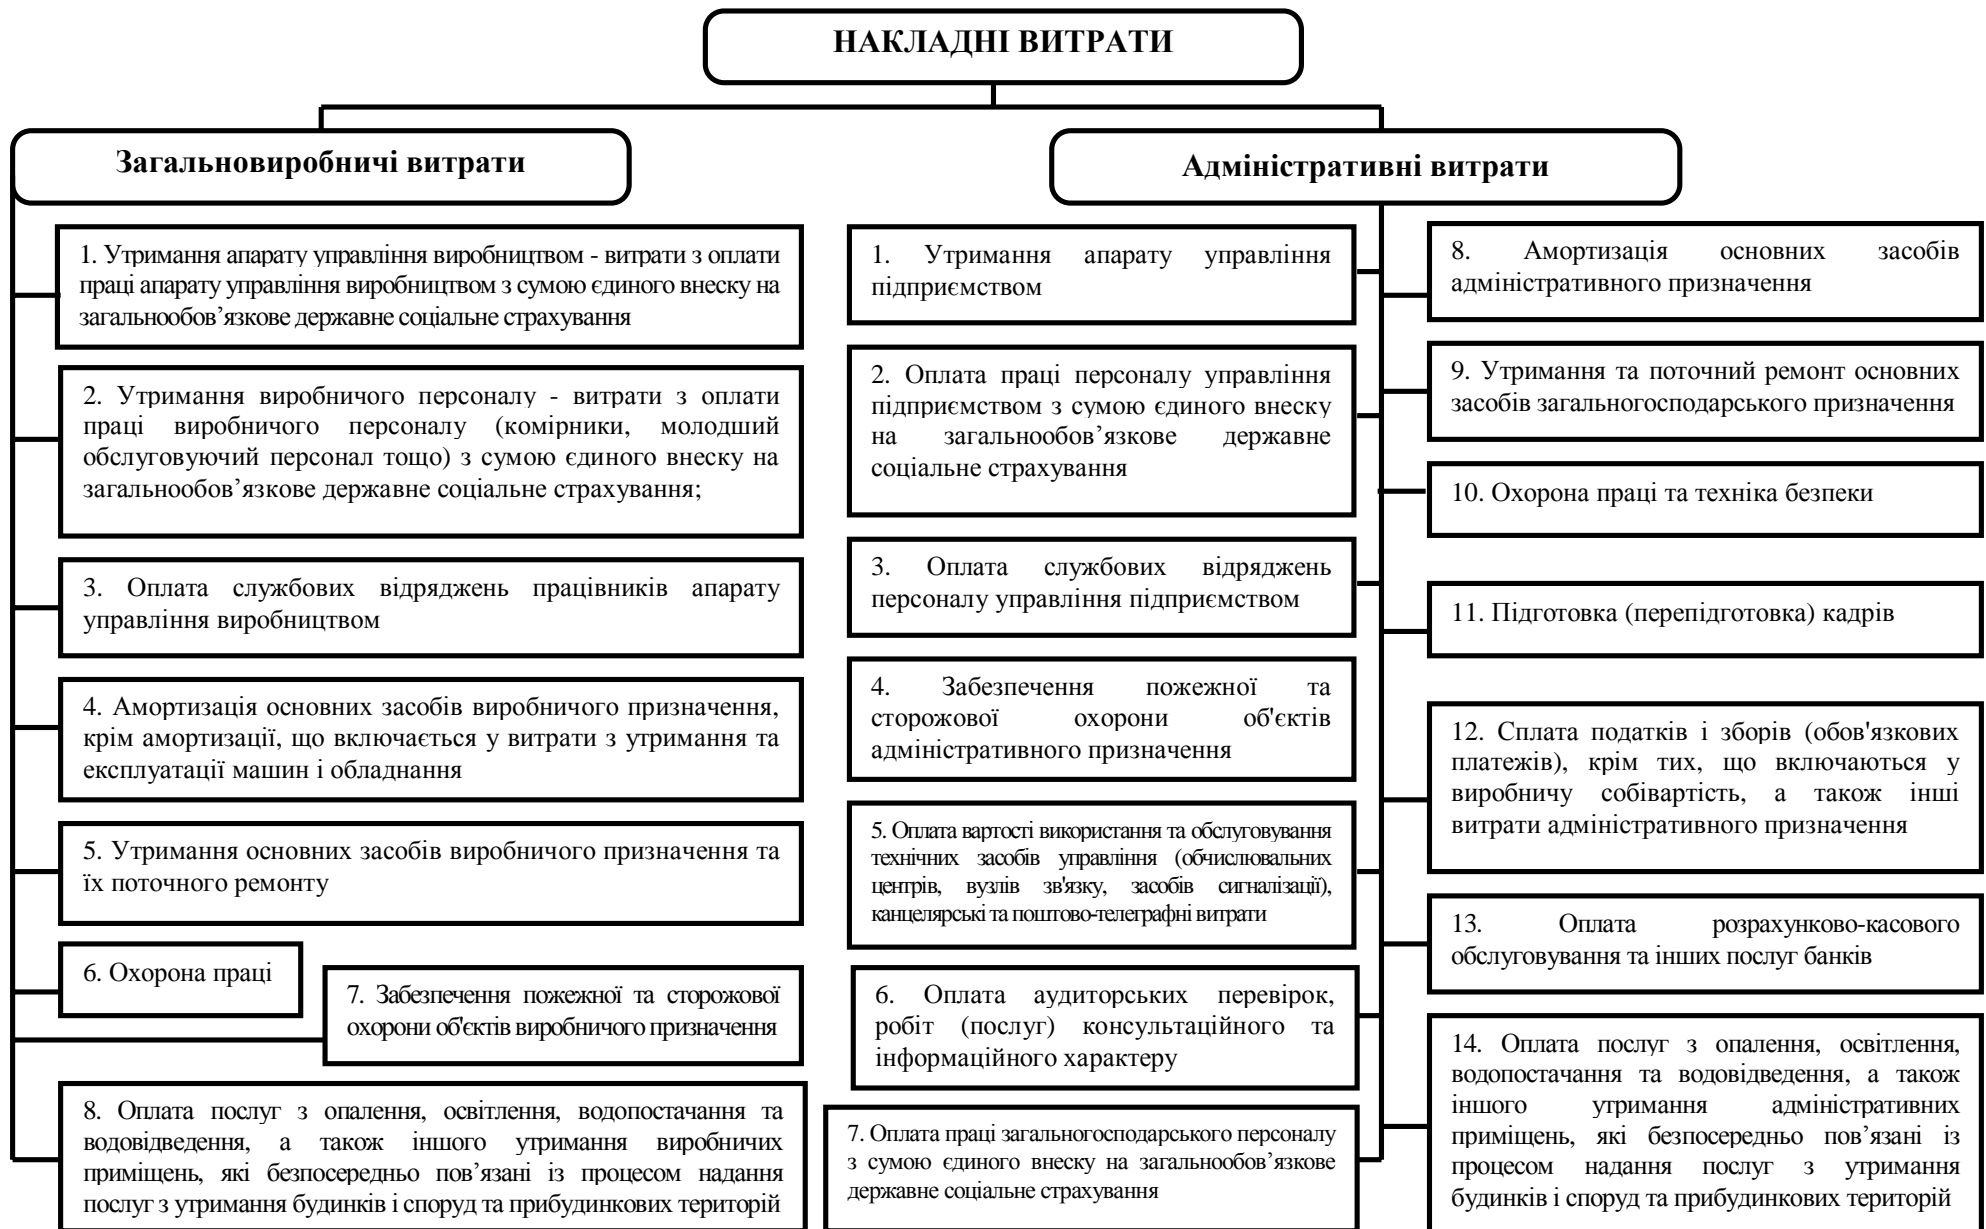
НАКЛАДНІ ВИТРАТИ

Загальновиробничі витрати

1. Утримання апарату управління виробництвом - витрати з оплати праці апарату управління виробництвом з сумою єдиного внеску на загальнообов’язкове державне соціальне страхування

2. Утримання виробничого персоналу - витрати з оплати праці виробничого персоналу (комірники, молодший обслуговуючий персонал тощо) з сумою єдиного внеску на загальнообов’язкове державне соціальне страхування;

3. Оплата службових відряджень працівників апарату управління виробництвом

4. Амортизація основних засобів виробничого призначення, крім амортизації, що включається у витрати з утримання та експлуатації машин і обладнання

5. Утримання основних засобів виробничого призначення та їх поточного ремонту

6. Охорона праці

7. Забезпечення пожежної та сторожової охорони об'єктів виробничого призначення

8. Оплата послуг з опалення, освітлення, водопостачання та водовідведення, а також іншого утримання виробничих приміщень, які безпосередньо пов’язані із процесом надання послуг з утримання будинків і споруд та прибудинкових територій

Адміністративні витрати

1. Утримання апарату управління підприємством

2. Оплата праці персоналу управління підприємством з сумою єдиного внеску на загальнообов’язкове державне соціальне страхування

3. Оплата службових відряджень персоналу управління підприємством

4. Забезпечення пожежної та сторожової охорони об'єктів адміністративного призначення

5. Оплата вартості використання та обслуговування технічних засобів управління (обчислювальних центрів, вузлів зв'язку, засобів сигналізації), канцелярські та поштово-телеграфні витрати

6. Оплата аудиторських перевірок, робіт (послуг) консультаційного та інформаційного характеру

7. Оплата праці загальногосподарського персоналу з сумою єдиного внеску на загальнообов’язкове державне соціальне страхування

8. Амортизація основних засобів адміністративного призначення

9. Утримання та поточний ремонт основних засобів загальногосподарського призначення

10. Охорона праці та техніка безпеки

11. Підготовка (перепідготовка) кадрів

12. Сплата податків і зборів (обов'язкових платежів), крім тих, що включаються у виробничу собівартість, а також інші витрати адміністративного призначення

13. Оплата розрахунково-касового обслуговування та інших послуг банків

14. Оплата послуг з опалення, освітлення, водопостачання та водовідведення, а також іншого утримання адміністративних приміщень, які безпосередньо пов’язані із процесом надання послуг з утримання будинків і споруд та прибудинкових територій